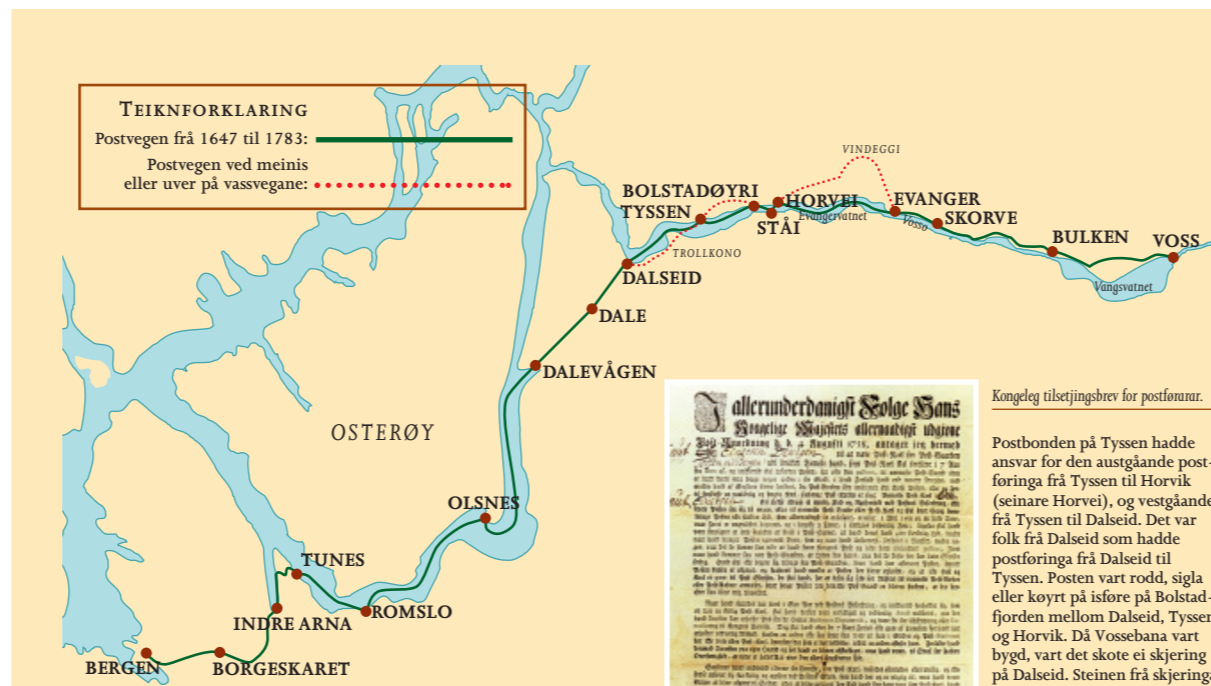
TEIKNFORKLARING
Postvegen frå 1647 til 1783:
Postvegen ved meinis eller uver på vassvegane:

VINDEGGI
BOLSTADØYRI
TYSSEN
HORVEI
Evangervatnet
STÅI
EVANGER
Vosso
SKORVE
BULKEN
VOSS
Vangsvatnet
TROLLKONO
DALSEID
DALE
DALEVÅGEN
OSTERØY
OLSNES
TUNES
ROMSLO
INDRE ARNA
BERGEN
BORGESKARET

Allerunderdanigst Følge Hans Kongelige Majestets allernaadigst udgivne

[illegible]

Kongeleg tilsetjingsbrev for postførarar.

Postbonden på Tyssen hadde ansvar for den austgåande postføringa frå Tyssen til Horvik (seinare Horvei), og vestgåande frå Tyssen til Dalseid. Det var folk frå Dalseid som hadde postføringa frå Dalseid til Tyssen. Posten vart rodd, sigla eller køyrt på isføre på Bolstadfjorden mellom Dalseid, Tyssen og Horvik. Då Vossebana vart bygd, vart det skote ei skjering på Dalseid. Steinen frå skjeringa